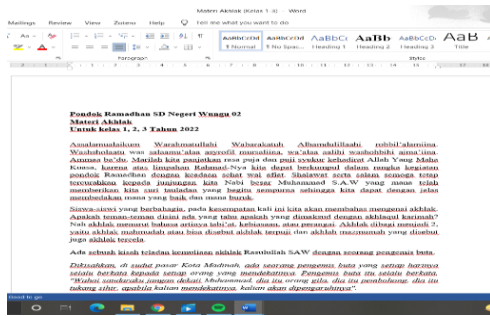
Materi Akhlak (Kelas 1-3) - Word

Mailings Review View Zotero Help Tell me what you want to do

AaBbCcDd AaBbCcDd AaBbC AaBb AaBbCcDt AaB
¶ Normal ¶ No Spac... Heading 1 Heading 2 Heading 3 Title

Paragraph Styles

Pondok Ramadhan SD Negeri Wnagu 02
Materi Akhlak
Untuk kelas 1, 2, 3 Tahun 2022

Assalamualaikum Warahmatullahi Wabarakatuh Alhamdulillaahi robbil'alamiina. Washsholaatu was salaamu'alaa asyrofil mursaliina, wa'alaa aalihi washohbihi ajma'iina. Ammaa ba'du. Marilah kita panjatkan rasa puja dan puji syukur kehadirat Allah Yang Maha Kuasa, karena atas limpahan Rahmat-Nya kita dapat berkumpul dalam rangka kegiatan pondok Ramadhan dengan keadaan sehat wal afiat. Shalawat serta salam semoga tetap tercurahkan kepada junjungan kita Nabi besar Muhammad S.A.W yang mana telah memberikan kita suri tauladan yang begitu sempurna sehingga kita dapat dengan jelas membedakan mana yang baik dan mana buruk.

Siswa-siswi yang berbahagia, pada kesempatan kali ini kita akan membahas mengenai akhlak. Apakah teman-teman dirini ada yang tahu apakah yang dimaksud dengan akhlaqul karimah? Nah akhlak menurut bahasa artinya tabi'at, kebiasaan, atau perangai. Akhlak dibagi menjadi 2, yaitu akhlak mahmudah atau bisa disebut akhlak terpuji dan akhlak mazmumah yang disebut juga akhlak tercela.

Ada sebuah kisah tentang kemuliaan akhlak Rasulullah SAW dengan seorang pengemis buta.

Dikisahkan, di sudut pasar Kota Madinah, ada seorang pengemis buta yang setiap harinya selalu berkata kepada setiap orang yang mendekatinya. Pengemis buta itu selalu berkata, "Wahai saudaraku jangan dekati Muhammad, dia itu orang gila, dia itu pembohong, dia itu tukang sihir, apabila kalian mendekatinya, kalian akan dipengaruhinya".

Good to go